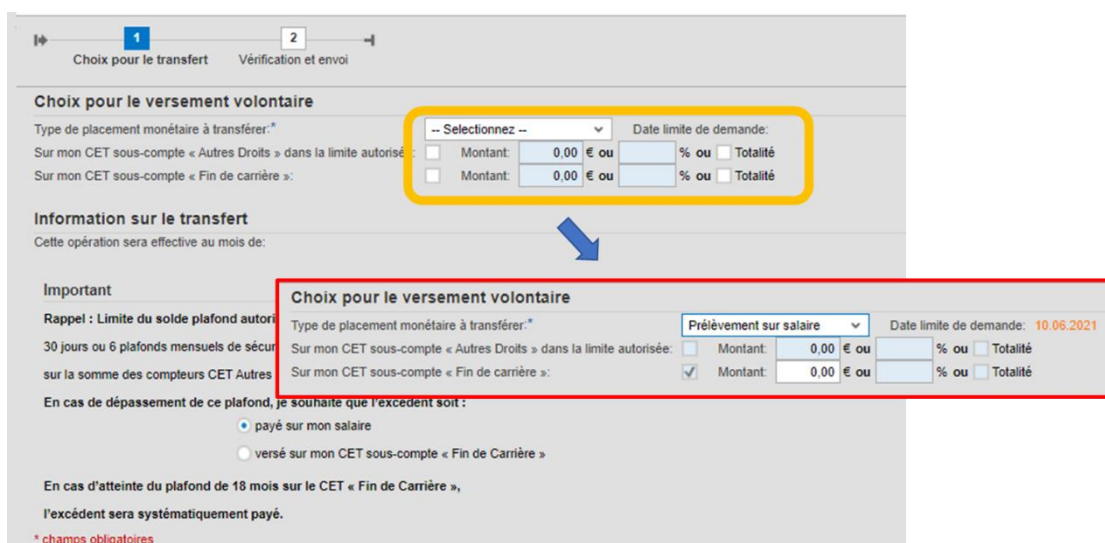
1
Choix pour le transfert
2
Vérification et envoi

Choix pour le versement volontaire
Type de placement monétaire à transférer:*
-- Selectionnez --
Date limite de demande:
Sur mon CET sous-compte « Autres Droits » dans la limite autorisé
Montant: 0,00 € ou % ou Totalité
Sur mon CET sous-compte « Fin de carrière »:
Montant: 0,00 € ou % ou Totalité

Information sur le transfert
Cette opération sera effective au mois de:

Important
Rappel : Limite du solde plafond autori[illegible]
30 jours ou 6 plafonds mensuels de sécur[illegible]
sur la somme des compteurs CET Autres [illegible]
En cas de dépassement de ce plafond, je souhaite que l'excédent soit :
payé sur mon salaire
versé sur mon CET sous-compte « Fin de Carrière »
En cas d'atteinte du plafond de 18 mois sur le CET « Fin de Carrière »,
l'excédent sera systématiquement payé.
* champs obligatoires

Choix pour le versement volontaire
Type de placement monétaire à transférer:*
Prélèvement sur salaire
Date limite de demande: 10.06.2021
Sur mon CET sous-compte « Autres Droits » dans la limite autorisée:
Montant: 0,00 € ou % ou Totalité
Sur mon CET sous-compte « Fin de carrière »:
Montant: 0,00 € ou % ou Totalité